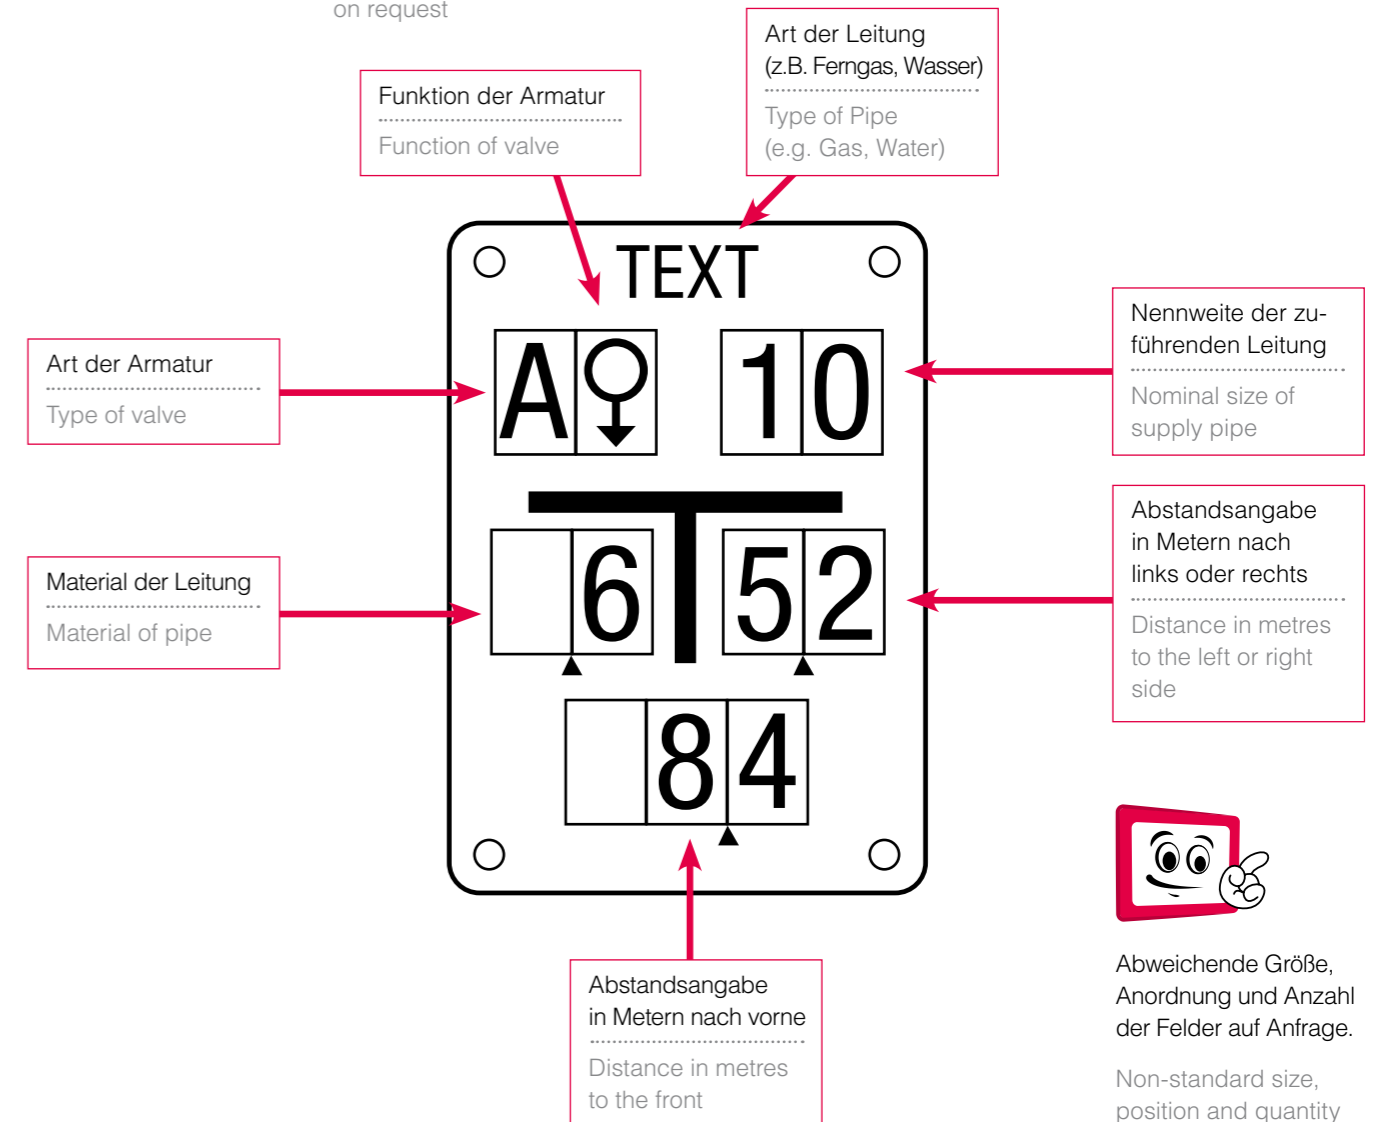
on request

Funktion der Armatur

Function of valve

Art der Leitung (z.B. Ferngas, Wasser)

Type of Pipe (e.g. Gas, Water)

TEXT

Art der Armatur

Type of valve

A

10

Nennweite der zuführenden Leitung

Nominal size of supply pipe

Material der Leitung

Material of pipe

6

52

Abstandsangabe in Metern nach links oder rechts

Distance in metres to the left or right side

84

Abstandsangabe in Metern nach vorne

Distance in metres to the front

Abweichende Größe, Anordnung und Anzahl der Felder auf Anfrage.

Non-standard size, position and quantity